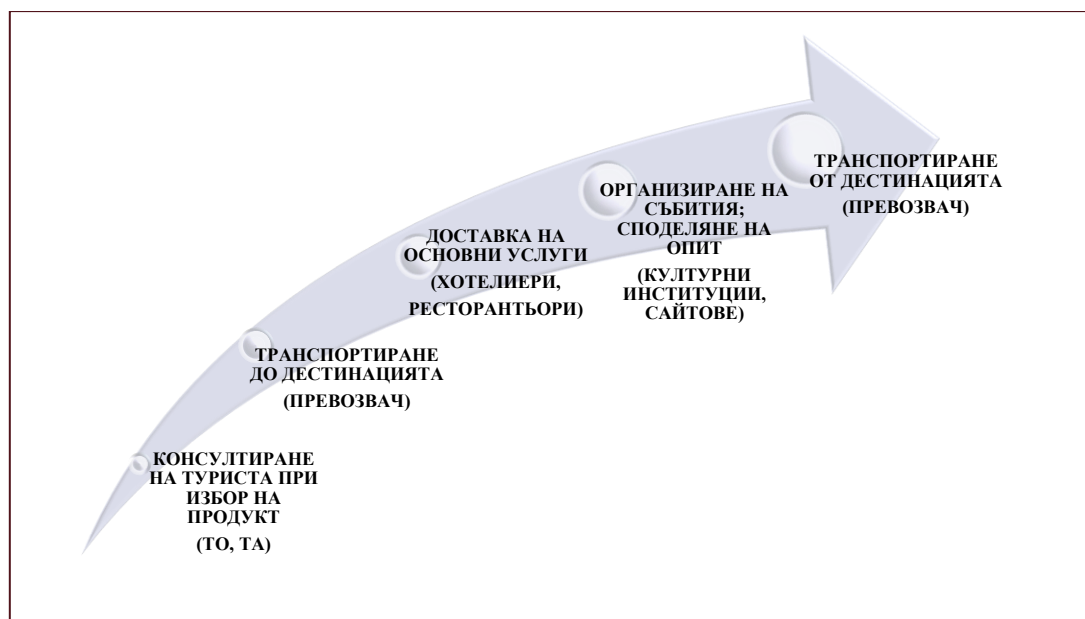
КОНСУЛТИРАНЕ НА ТУРИСТА ПРИ ИЗБОР НА ПРОДУКТ

(ТО, ТА)

ТРАНСПОРТИРАНЕ ДО ДЕСТИНАЦИЯТА

(ПРЕВОЗВАЧ)

ДОСТАВКА НА ОСНОВНИ УСЛУГИ

(ХОТЕЛИЕРИ, РЕСТОРАНТЬОРИ)

ОРГАНИЗИРАНЕ НА СЪБИТИЯ; СПОДЕЛЯНЕ НА ОПИТ

(КУЛТУРНИ ИНСТИТУЦИИ, САЙТОВЕ)

ТРАНСПОРТИРАНЕ ОТ ДЕСТИНАЦИЯТА

(ПРЕВОЗВАЧ)